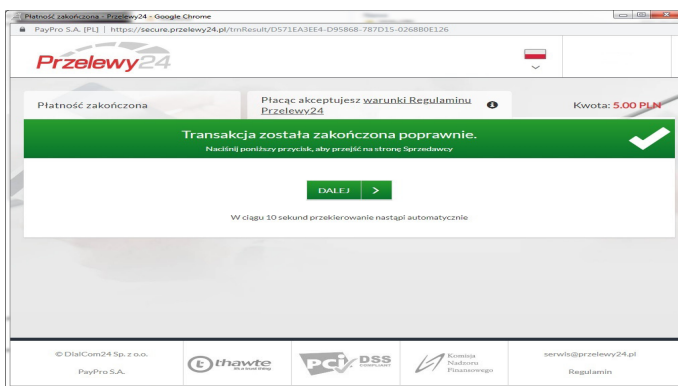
Płatność zakończona - Przelewy24 - Google Chrome

PayPro S.A. [PL] | https://secure.przelewy24.pl/tmResult/D571EA3EE4-D95868-787D15-0268B0E126

Przelewy24

Płatność zakończona

Płacąc akceptujesz warunki Regulaminu Przelewy24

Kwota: 5.00 PLN

Transakcja została zakończona poprawnie.

Naciśnij poniższy przycisk, aby przejść na stronę Sprzedawcy

DALEJ >

W ciągu 10 sekund przekierowanie nastąpi automatycznie

© DialCom24 Sp. z o.o.

PayPro S.A.

thawte

PCI DSS COMPLIANT

Komisja Nadzoru Finansowego

serwis@przelewy24.pl

Regulamin